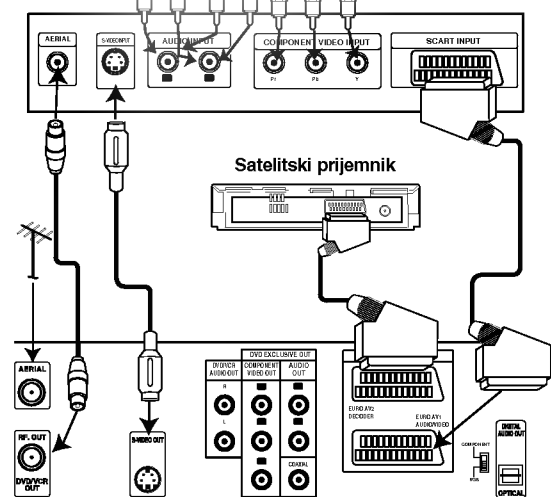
AERIAL
S-VIDEO INPUT
AUDIO INPUT
COMPONENT VIDEO INPUT
Pr
Pb
Y
SCART INPUT
Satelitski prijemnik
AERIAL
RF. OUT
DVD/VCR OUT
S-VIDEO OUT
DVD/VCR AUDIO OUT
R
L
DVD EXCLUSIVE OUT
COMPONENT VIDEO OUT
AUDIO OUT
COAXIAL
EURO AV2 DECODER
EURO AV1 AUDIO/VIDEO
COMPONENT
RGB
DIGITAL AUDIO OUT
OPTICAL